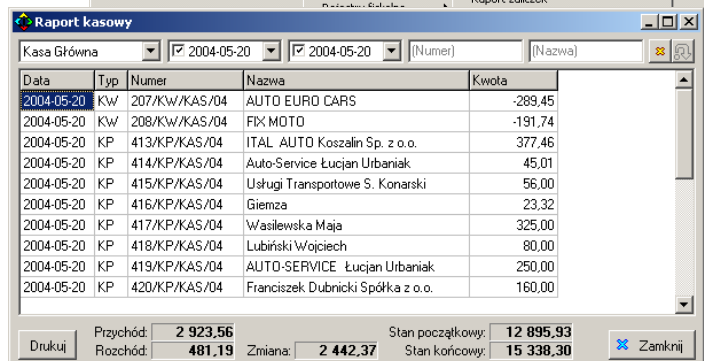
Raport kasowy

Kasa Główna | 2004-05-20 | 2004-05-20 | (Numer) | (Nazwa)

| Data | Typ | Numer | Nazwa | Kwota |
|---|---|---|---|---|
| 2004-05-20 | KW | 207/KW/KAS/04 | AUTO EURO CARS | -289,45 |
| 2004-05-20 | KW | 208/KW/KAS/04 | FIX MOTO | -191,74 |
| 2004-05-20 | KP | 413/KP/KAS/04 | ITAL AUTO Koszalin Sp. z o.o. | 377,46 |
| 2004-05-20 | KP | 414/KP/KAS/04 | Auto-Service Łucjan Urbaniak | 45,01 |
| 2004-05-20 | KP | 415/KP/KAS/04 | Usługi Transportowe S. Konarski | 56,00 |
| 2004-05-20 | KP | 416/KP/KAS/04 | Giemza | 23,32 |
| 2004-05-20 | KP | 417/KP/KAS/04 | Wasilewska Maja | 325,00 |
| 2004-05-20 | KP | 418/KP/KAS/04 | Lubiński Wojciech | 80,00 |
| 2004-05-20 | KP | 419/KP/KAS/04 | AUTO-SERVICE Łucjan Urbaniak | 250,00 |
| 2004-05-20 | KP | 420/KP/KAS/04 | Franciszek Dubnicki Spółka z o.o. | 160,00 |

Drukuj
Przychód: 2 923,56
Rozchód: 481,19
Zmiana: 2 442,37
Stan początkowy: 12 895,93
Stan końcowy: 15 338,30
Zamknij